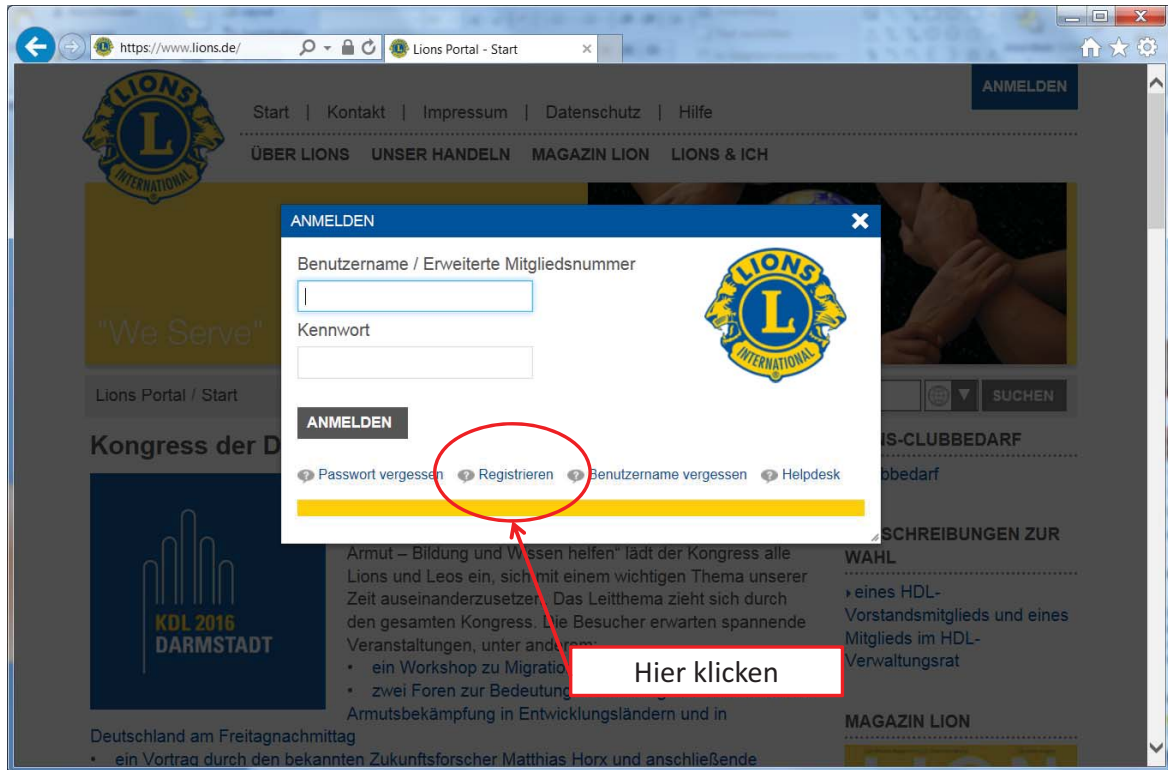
https://www.lions.de/

Lions Portal - Start

ANMELDEN

Start | Kontakt | Impressum | Datenschutz | Hilfe

ÜBER LIONS UNSER HANDELN MAGAZIN LION LIONS & ICH

"We Serve"

Lions Portal / Start

SUCHEN

Kongress der D

IS-CLUBBEDARF

bbedarf

SCHREIBUNGEN ZUR WAHL

eines HDL-Vorstandsmitglieds und eines Mitglieds im HDL-Verwaltungsrat

MAGAZIN LION

KDL 2016 DARMSTADT

Armut – Bildung und Wissen helfen" lädt der Kongress alle Lions und Leos ein, sich mit einem wichtigen Thema unserer Zeit auseinanderzusetzen. Das Leitthema zieht sich durch den gesamten Kongress. Die Besucher erwarten spannende Veranstaltungen, unter anderem:

• ein Workshop zu Migratio

• zwei Foren zur Bedeutung

Armutsbekämpfung in Entwicklungsländern und in Deutschland am Freitagnachmittag

• ein Vortrag durch den bekannten Zukunftsforscher Matthias Horx und anschließende

ANMELDEN

Benutzername / Erweiterte Mitgliedsnummer

Kennwort

ANMELDEN

Passwort vergessen Registrieren Benutzername vergessen Helpdesk

LIONS INTERNATIONAL

Hier klicken